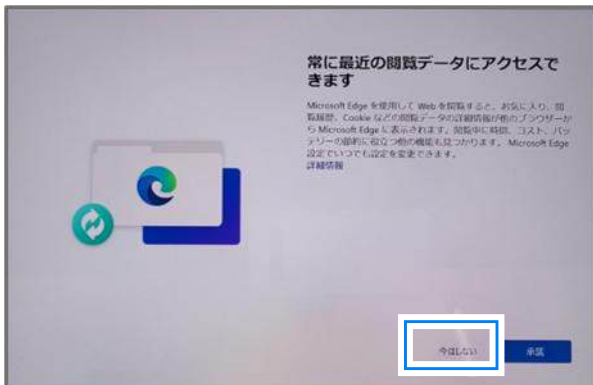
常に最近の閲覧データにアクセスできます

Microsoft Edge を使用して Web を閲覧すると、お気に入り、閲覧履歴、Cookie などの閲覧データの詳細情報が他のブラウザーから Microsoft Edge に表示されます。閲覧中に時間、コスト、バッテリーの節約に役立つ他の機能も見つかります。Microsoft Edge 設定でいつでも設定を変更できます。
詳細情報

今はしない

承諾